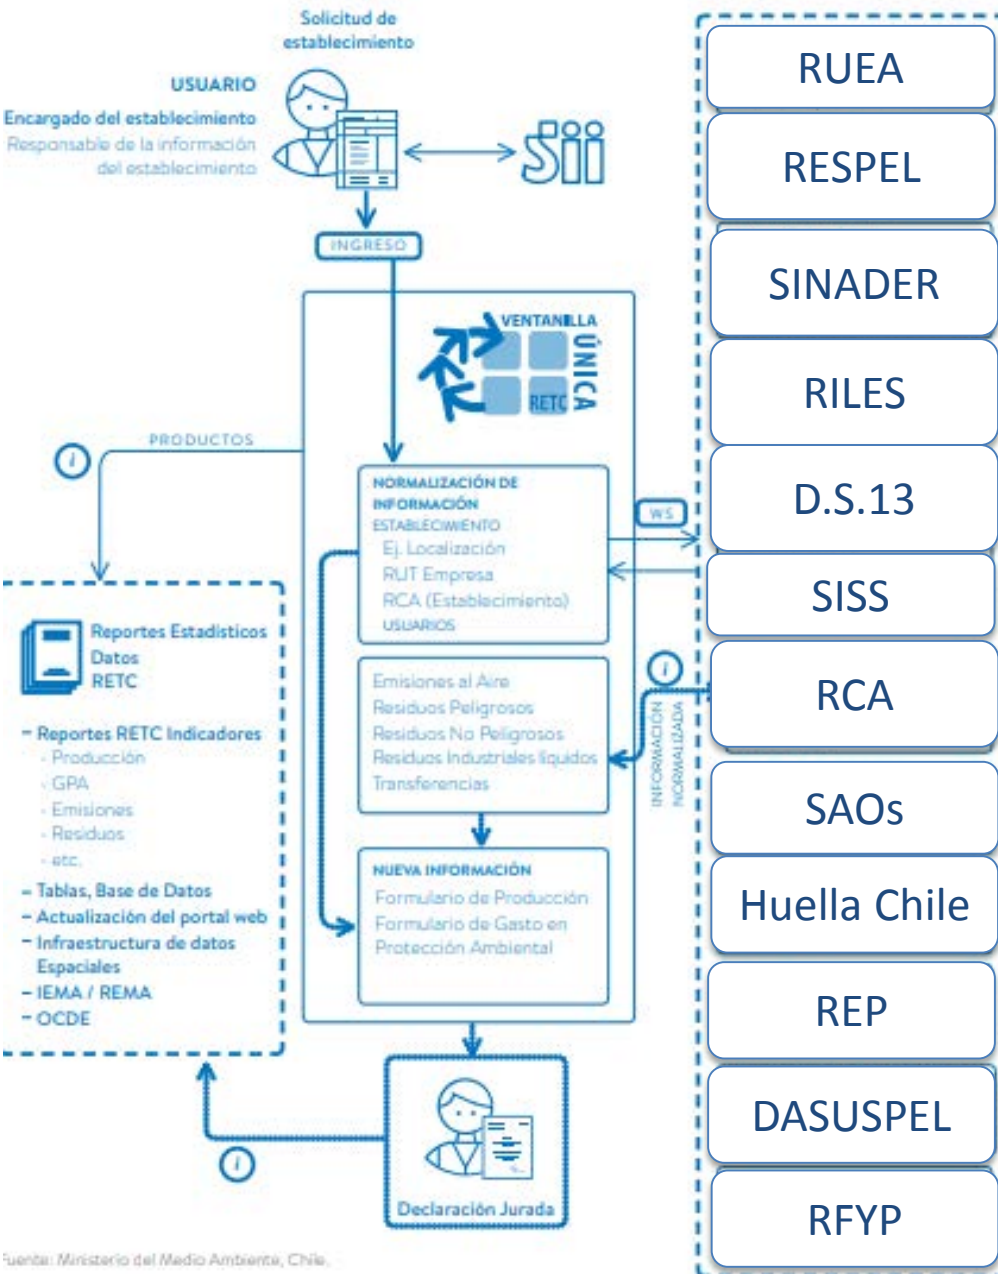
Solicitud de establecimiento

USUARIO
Encargado del establecimiento
Responsable de la información del establecimiento

Sii

INGRESO

VENTANILLA ÚNICA RETC

PRODUCTOS

i

NORMALIZACIÓN DE INFORMACIÓN
ESTABLECIMIENTO
Ej. Localización
RUT Empresa
RCA (Establecimiento)
USUARIOS

WS

Emisiones al Aire
Residuos Peligrosos
Residuos No Peligrosos
Residuos Industriales líquidos
Transferencias

i

INFORMACIÓN NORMALIZADA

NUEVA INFORMACIÓN
Formulario de Producción
Formulario de Gasto en Protección Ambiental

Reportes Estadísticos
Datos
RETC

- Reportes RETC Indicadores
- Producción
- GPA
- Emisiones
- Residuos
- etc.
- Tablas, Base de Datos
- Actualización del portal web
- Infraestructura de datos Espaciales
- IEMA / REMA
- OCDE

i

Declaración Jurada

Fuente: Ministerio del Medio Ambiente, Chile.

RUEA
RESPEL
SINADER
RILES
D.S.13
SISS
RCA
SAOs
Huella Chile
REP
DASUSPEL
RFYP